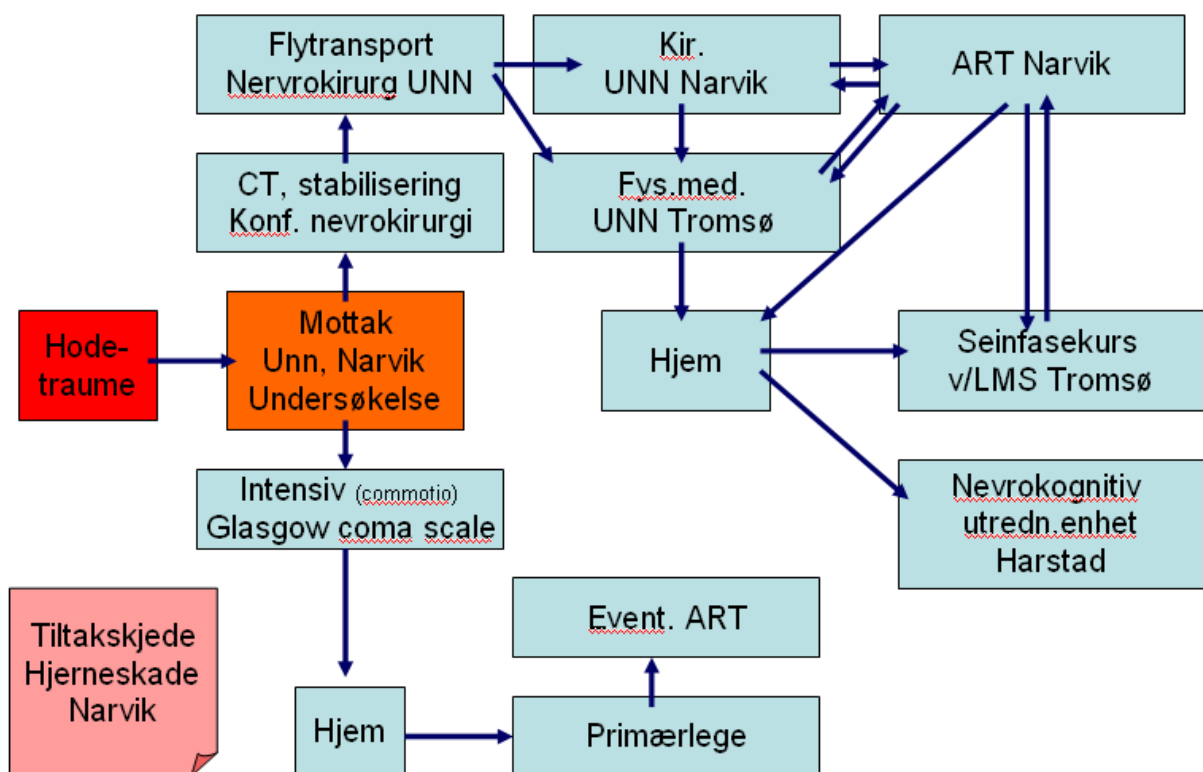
Flytransport
Nervrokirurg UNN

Kir.
UNN Narvik

ART Narvik

CT, stabilisering
Konf. nevrokirurgi

Fys.med.
UNN Tromsø

Hode-
traume

Mottak
Unn, Narvik
Undersøkelse

Hjem

Seinfasekurs
v/LMS Tromsø

Intensiv (commotio)
Glasgow coma scale

Nevrokognitiv
utredn.enhet
Harstad

Tiltakskjede
Hjerneskade
Narvik

Event. ART

Hjem

Primærlege